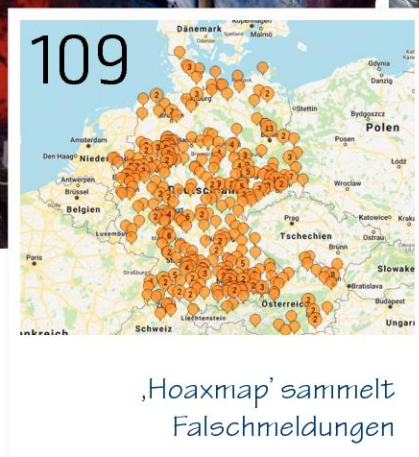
109

Dänemark
Kopenhagen
Malmö
Gdynia
Danzig
Stettin
Bydgoszcz
Polen
Amsterdam
Posen
Den Haag Niederl
Łódź
Antwerpen
Brüssel
Wrocław
Belgien
Luxemburg
Prag
Katowice
Krakau
Paris
Tschechien
Ostrau
Brünn
Slowake
Bratislava
Budapest
Österreich
Liechtenstein
Ungarn
nkreich
Schweiz

'Hoaxmap' sammelt Falschmeldungen